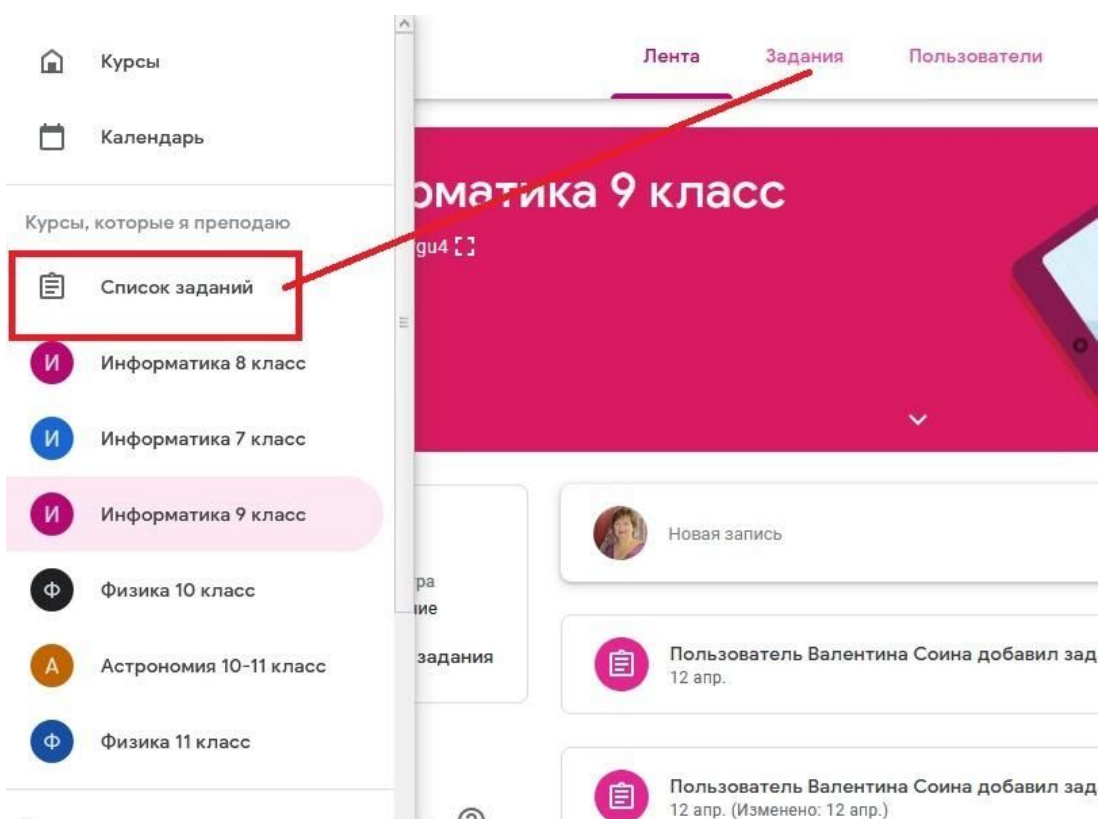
Курсы

Календарь

Курсы, которые я преподаю

Список заданий

И Информатика 8 класс

И Информатика 7 класс

И Информатика 9 класс

Ф Физика 10 класс

А Астрономия 10-11 класс

Ф Физика 11 класс

Лента Задания Пользователи

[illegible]матика 9 класс

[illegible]gu4

ра
ие

задания

Новая запись

Пользователь Валентина Соина добавил зад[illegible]
12 апр.

Пользователь Валентина Соина добавил зад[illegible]
12 апр. (Изменено: 12 апр.)